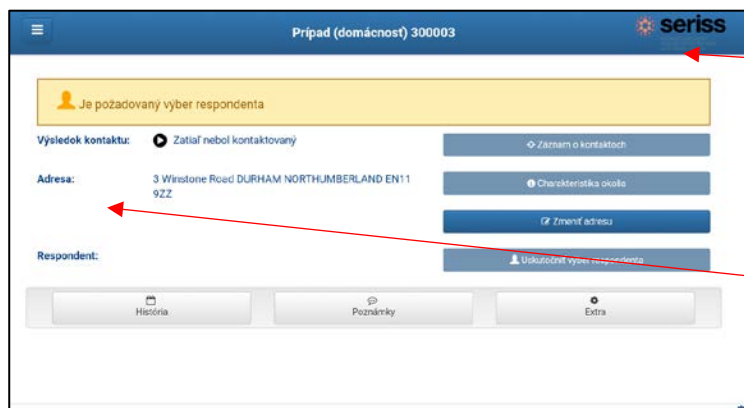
Prípad (domácnosť) 300003

seriss

Je požadovaný výber respondenta

Výsledok kontaktu: Zatiaľ nebol kontaktovaný

Záznam o kontaktoch

Adresa: 3 Winstone Road DURHAM NORTHUMBERLAND EN11 9ZZ

Charakteristika okolia

Zmeniť adresu

Respondent:

Uskutočniť výber respondenta

História

Poznámky

Extra